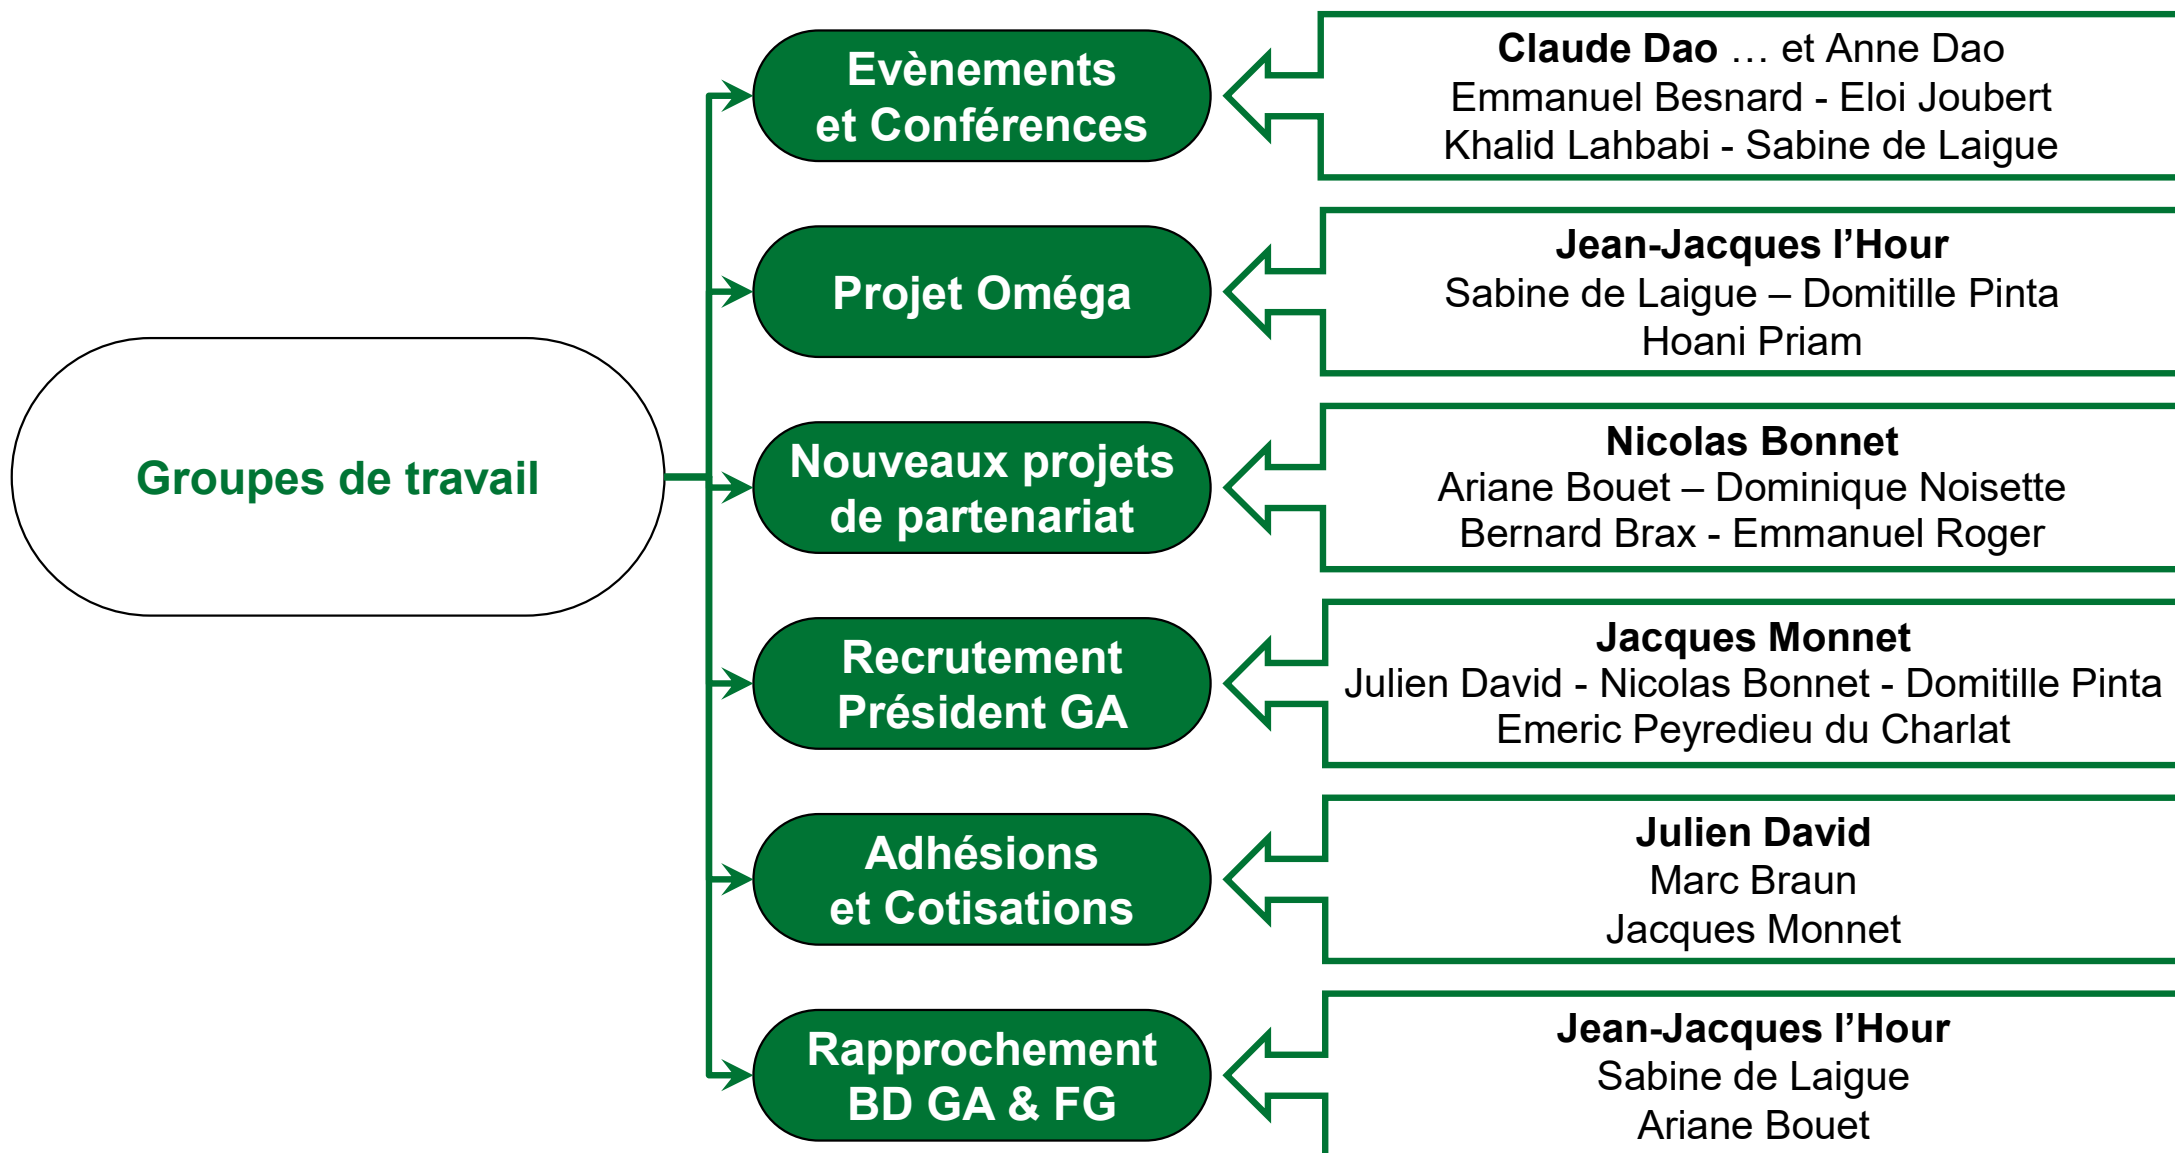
Groupes de travail

Evènements et Conférences

Claude Dao … et Anne Dao
Emmanuel Besnard - Eloi Joubert
Khalid Lahbabi - Sabine de Laigue

Projet Oméga

Jean-Jacques l'Hour
Sabine de Laigue – Domitille Pinta
Hoani Priam

Nouveaux projets de partenariat

Nicolas Bonnet
Ariane Bouet – Dominique Noisette
Bernard Brax - Emmanuel Roger

Recrutement Président GA

Jacques Monnet
Julien David - Nicolas Bonnet - Domitille Pinta
Emeric Peyredieu du Charlat

Adhésions et Cotisations

Julien David
Marc Braun
Jacques Monnet

Rapprochement BD GA & FG

Jean-Jacques l'Hour
Sabine de Laigue
Ariane Bouet